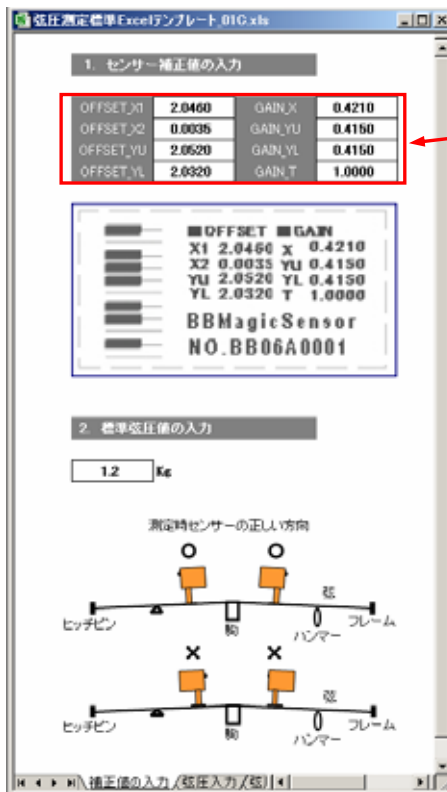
弦圧測定標準Excelテンプレート_01C.xls

1. センサー補正値の入力

| OFFSET_X1 | 2.0460 | GAIN_X | 0.4210 |
|---|---|---|---|
| OFFSET_X2 | 0.0035 | GAIN_YU | 0.4150 |
| OFFSET_YU | 2.0520 | GAIN_YL | 0.4150 |
| OFFSET_YL | 2.0320 | GAIN_T | 1.0000 |

■OFFSET ■GAIN
X1 2.0460 X 0.4210
X2 0.0035 YU 0.4150
YU 2.0520 YL 0.4150
YL 2.0320 T 1.0000
BBMagicSensor
NO.BB06A0001

2. 標準弦圧値の入力

1.2 Kg

測定時センサーの正しい方向

O O
弦
ヒッチピン 駒 ハンマー フレーム

× ×
弦
ヒッチピン 駒 ハンマー フレーム

補正値の入力 / 弦圧入力 / 弦